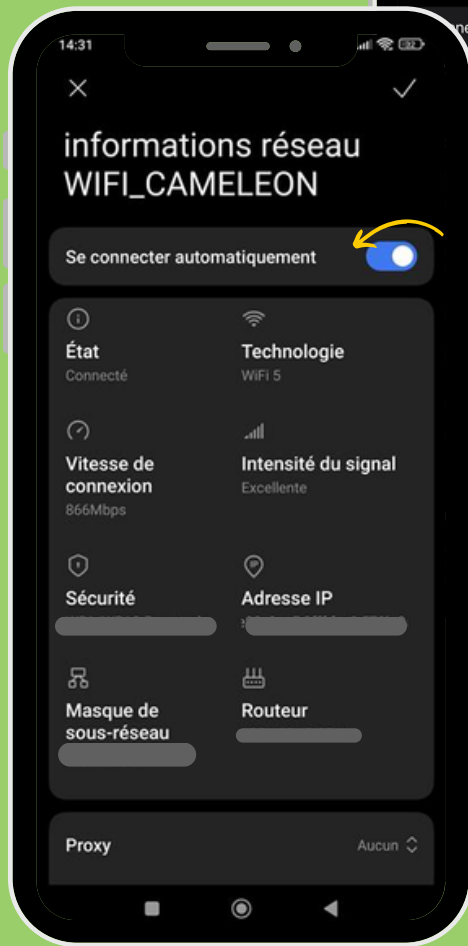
14:31

informations réseau WIFI_CAMELEON

Se connecter automatiquement

État
Connecté

Technologie
WiFi 5

Vitesse de connexion
866Mbps

Intensité du signal
Excellente

Sécurité
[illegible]

Adresse IP
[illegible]

Masque de sous-réseau
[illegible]

Routeur
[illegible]

Proxy
Aucun